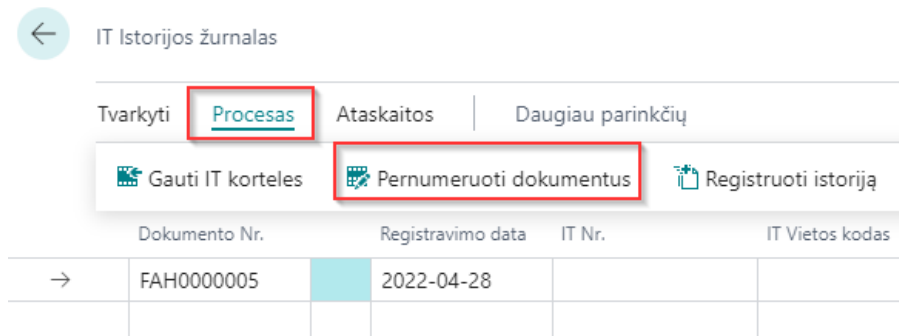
IT Istorijos žurnalas

Tvarkyti Procesas Ataskaitos Daugiau parinkčių

Gauti IT korteles Pernumeruoti dokumentus Registruoti istoriją

| | Dokumento Nr. | | Registravimo data | IT Nr. | IT Vietos kodas |
|---|---|---|---|---|---|
| → | FAH0000005 | | 2022-04-28 | | |
| | | | | | |